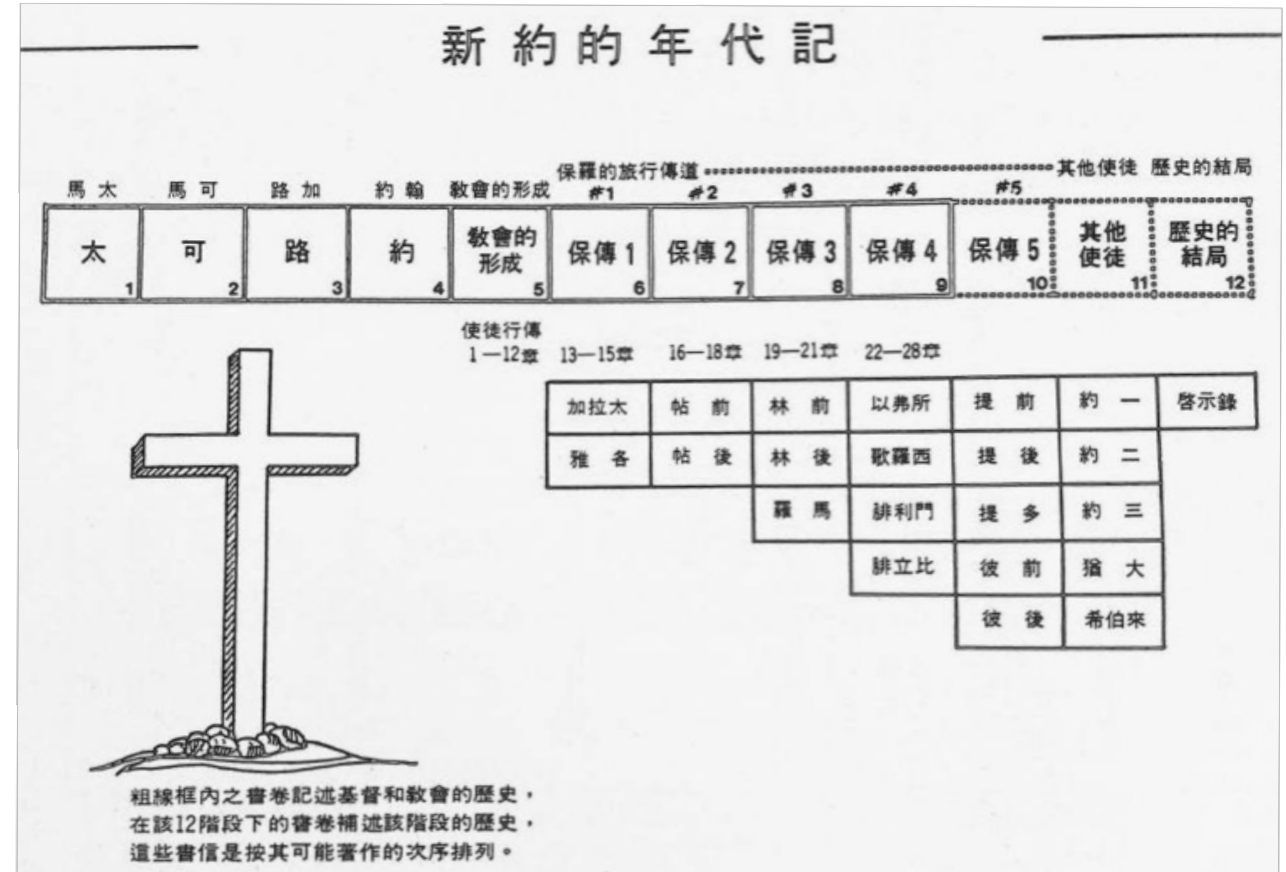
新約的年代記

馬太 馬可 路加 約翰 教會的形成 保羅的旅行傳道 #1 #2 #3 #4 #5 其他使徒 歷史的結局

| 太 1 | 可 2 | 路 3 | 約 4 | 教會的形成 5 | 保傳 1 6 | 保傳 2 7 | 保傳 3 8 | 保傳 4 9 | 保傳 5 10 | 其他使徒 11 | 歷史的結局 12 |
|---|---|---|---|---|---|---|---|---|---|---|---|

使徒行傳
1—12章 13—15章 16—18章 19—21章 22—28章

| 加拉太 | 帖前 | 林前 | 以弗所 | 提前 | 約一 | 啓示錄 |
|---|---|---|---|---|---|---|
| 雅各 | 帖後 | 林後 | 歌羅西 | 提後 | 約二 | |
| | | 羅馬 | 腓利門 | 提多 | 約三 | |
| | | | 腓立比 | 彼前 | 猶大 | |
| | | | | 彼後 | 希伯來 | |

粗線框內之書卷記述基督和教會的歷史，在該12階段下的書卷補述該階段的歷史，這些書信是按其可能著作的次序排列。